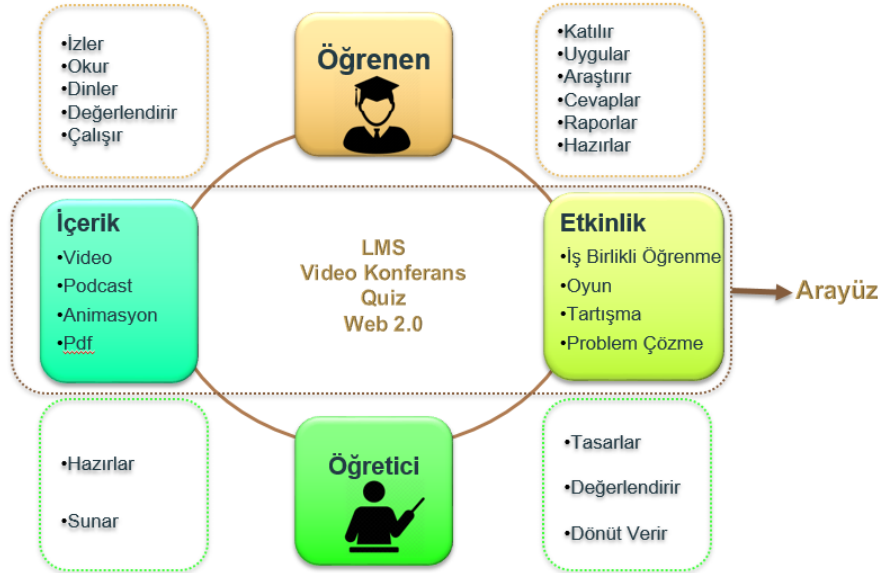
•İzler
•Okur
•Dinler
•Değerlendirir
•Çalışır

Öğrenen

•Katılır
•Uygular
•Araştırır
•Cevaplar
•Raporlar
•Hazırlar

İçerik
•Video
•Podcast
•Animasyon
•Pdf

LMS
Video Konferans
Quiz
Web 2.0

Etkinlik
•İş Birlikli Öğrenme
•Oyun
•Tartışma
•Problem Çözme

Arayüz

•Hazırlar

•Sunar

Öğretici

•Tasarlar

•Değerlendirir

•Dönüt Verir